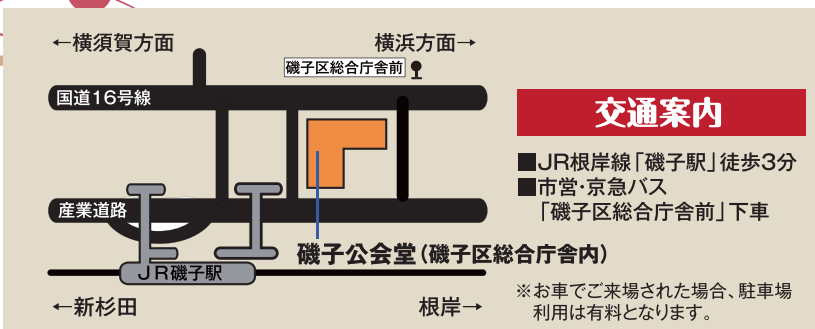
←横須賀方面

横浜方面→

磯子区総合庁舎前

国道16号線

交通案内

■JR根岸線「磯子駅」徒歩3分
■市営・京急バス
「磯子区総合庁舎前」下車

産業道路

磯子公会堂（磯子区総合庁舎内）

JR磯子駅

←新杉田

根岸→

※お車でご来場された場合、駐車場利用は有料となります。